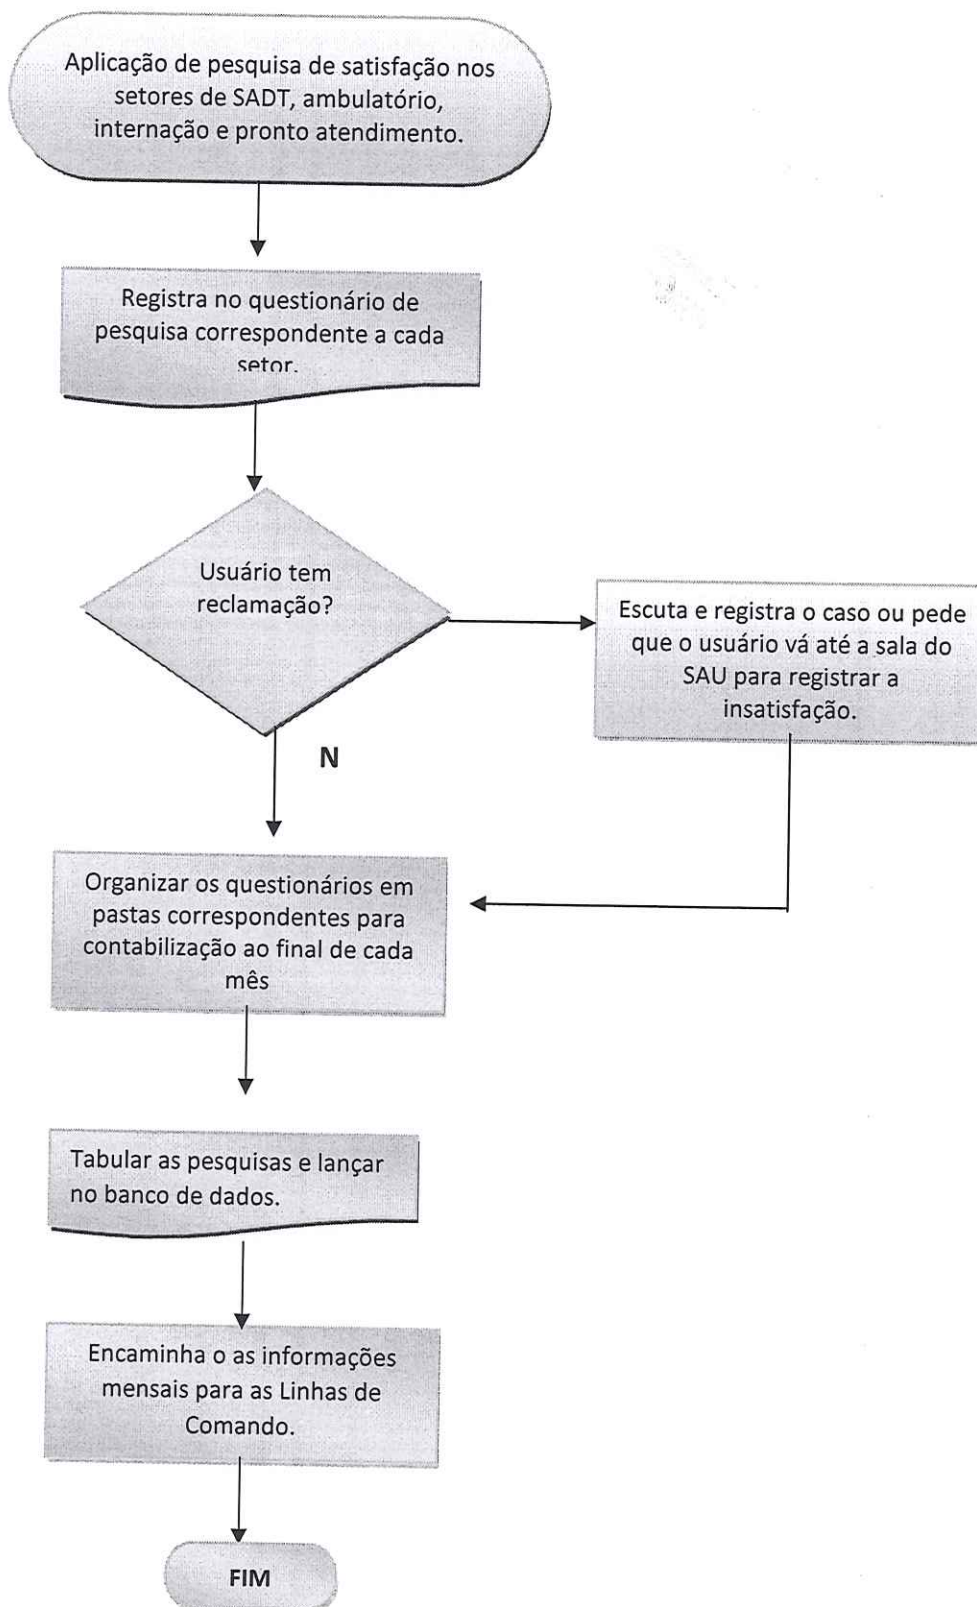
Aplicação de pesquisa de satisfação nos setores de SADT, ambulatório, internação e pronto atendimento.

Registra no questionário de pesquisa correspondente a cada setor.

Usuário tem reclamação?

Escuta e registra o caso ou pede que o usuário vá até a sala do SAU para registrar a insatisfação.

N

Organizar os questionários em pastas correspondentes para contabilização ao final de cada mês

Tabular as pesquisas e lançar no banco de dados.

Encaminha o as informações mensais para as Linhas de Comando.

FIM